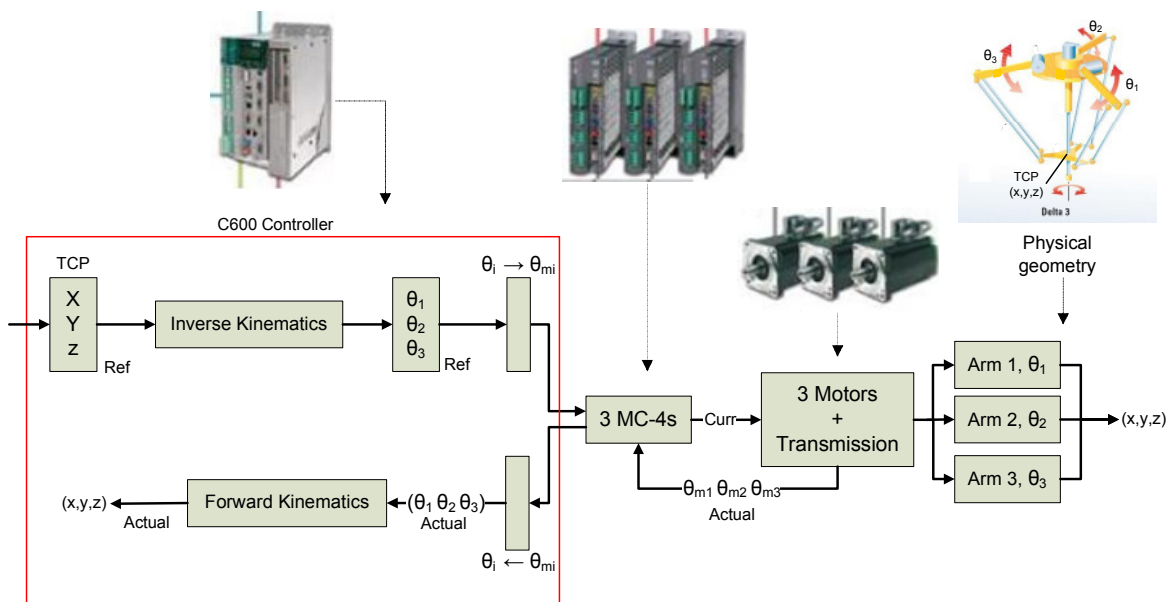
C600 Controller

TCP

X
Y
z

Ref

Inverse Kinematics

$\theta_1$
$\theta_2$
$\theta_3$

Ref

$\theta_i \rightarrow \theta_{mi}$

(x,y,z)

Actual

Forward Kinematics

$(\theta_1\ \theta_2\ \theta_3)$

Actual

$\theta_i \leftarrow \theta_{mi}$

3 MC-4s

Curr

3 Motors + Transmission

$\theta_{m1}\ \theta_{m2}\ \theta_{m3}$

Actual

$\theta_3$

$\theta_2$

$\theta_1$

TCP (x,y,z)

Delta 3

Physical geometry

Arm 1, $\theta_1$

Arm 2, $\theta_2$

Arm 3, $\theta_3$

(x,y,z)